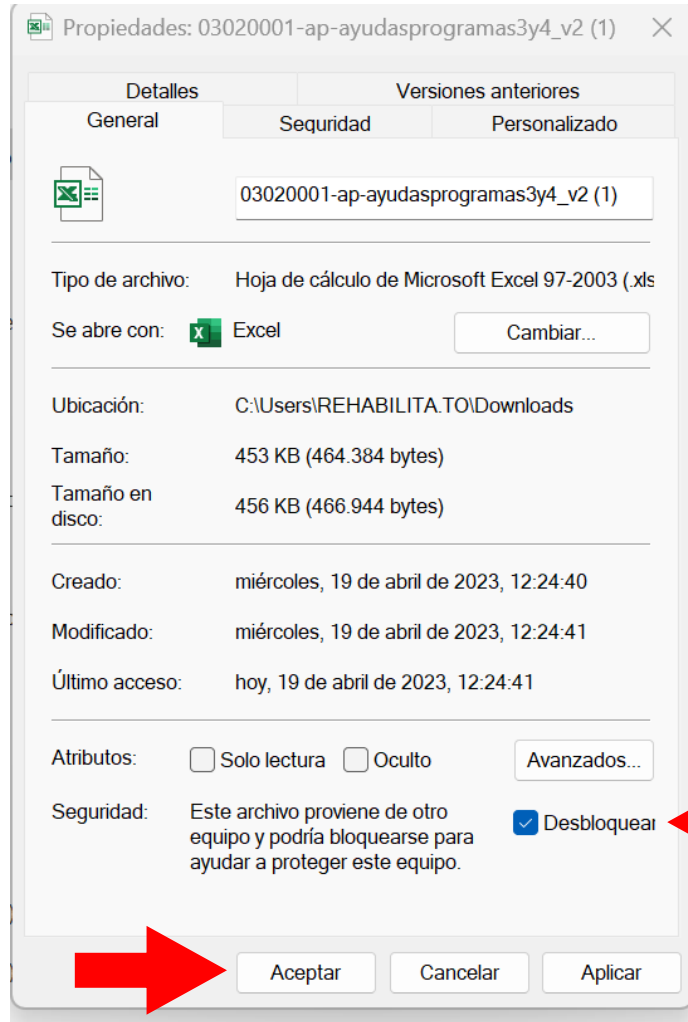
Propiedades: 03020001-ap-ayudasprogramas3y4_v2 (1)

Detalles | Versiones anteriores
General | Seguridad | Personalizado

03020001-ap-ayudasprogramas3y4_v2 (1)

Tipo de archivo: Hoja de cálculo de Microsoft Excel 97-2003 (.xls

Se abre con: Excel
Cambiar...

Ubicación: C:\Users\REHABILITA.TO\Downloads

Tamaño: 453 KB (464.384 bytes)

Tamaño en disco: 456 KB (466.944 bytes)

Creado: miércoles, 19 de abril de 2023, 12:24:40

Modificado: miércoles, 19 de abril de 2023, 12:24:41

Último acceso: hoy, 19 de abril de 2023, 12:24:41

Atributos: Solo lectura Oculto Avanzados...

Seguridad: Este archivo proviene de otro equipo y podría bloquearse para ayudar a proteger este equipo.
Desbloquear

Aceptar Cancelar Aplicar